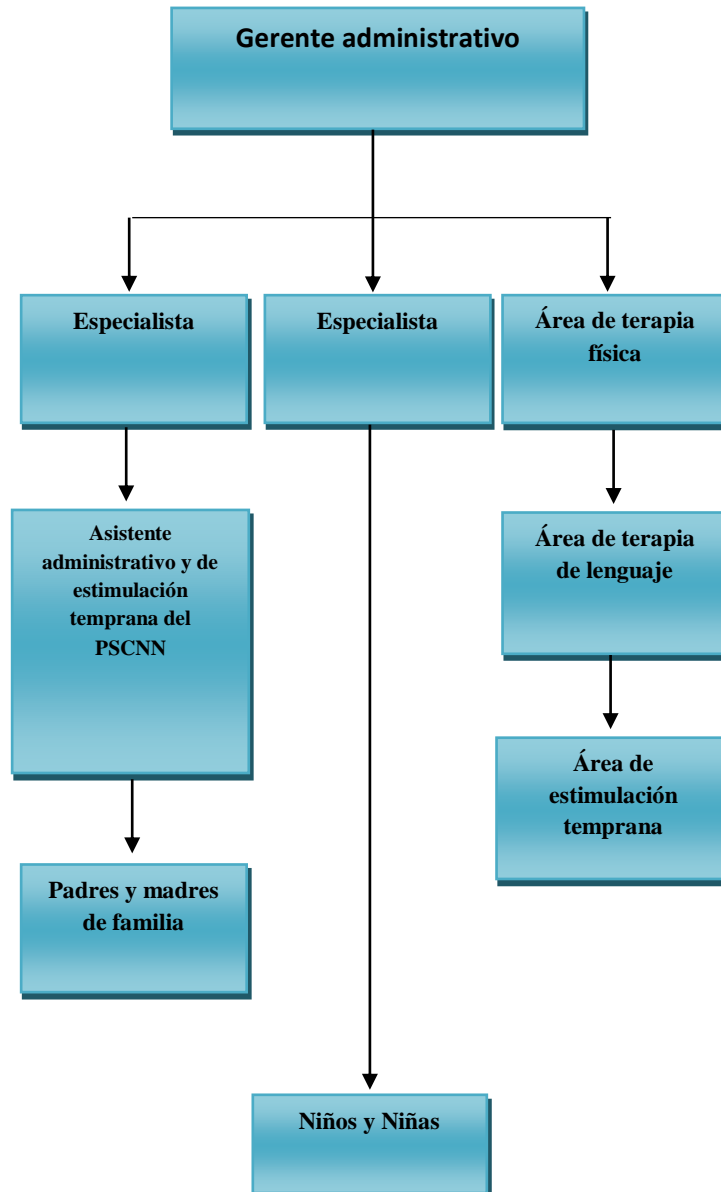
Gerente administrativo

Especialista

Especialista

Área de terapia física

Asistente administrativo y de estimulación temprana del PSCNN

Área de terapia de lenguaje

Área de estimulación temprana

Padres y madres de familia

Niños y Niñas